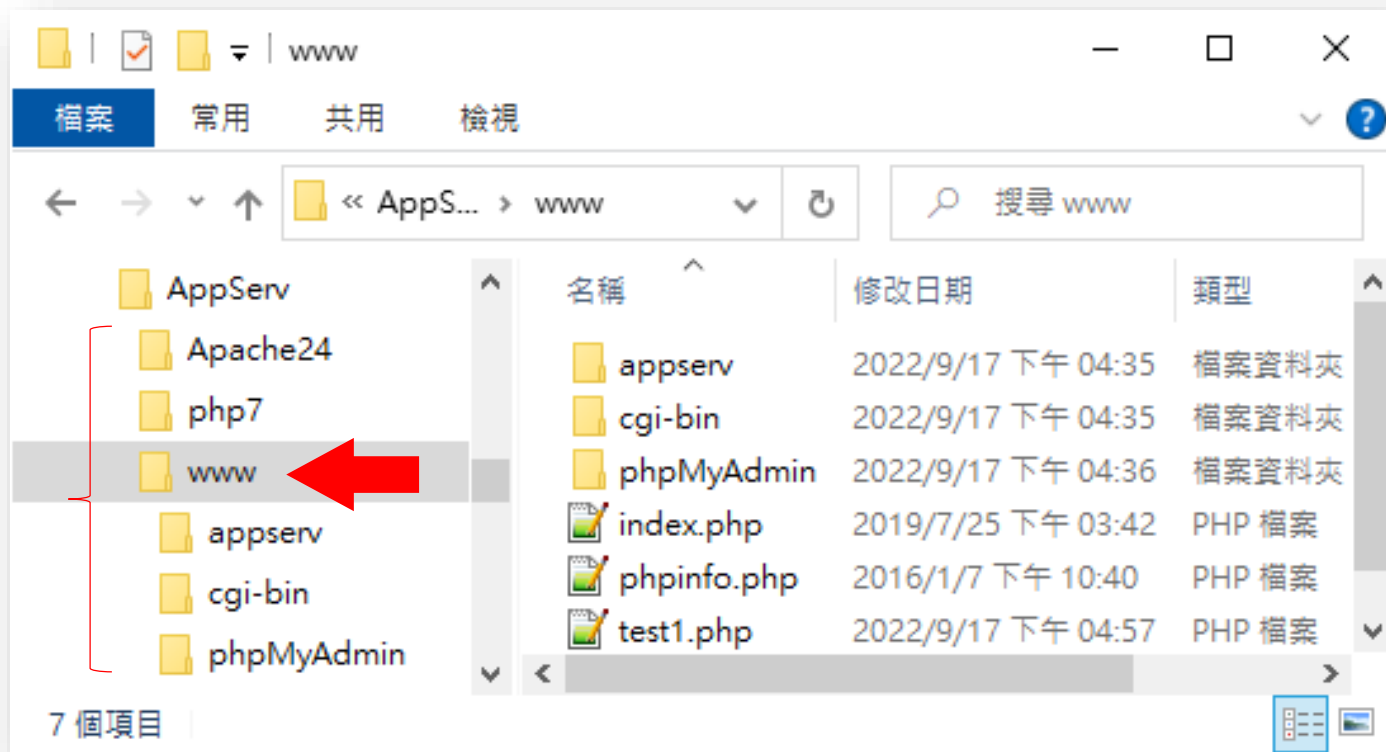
www

檔案 常用 共用 檢視

« AppS... › www

搜尋 www

AppServ
Apache24
php7
www
appserv
cgi-bin
phpMyAdmin

| 名稱 | 修改日期 | 類型 |
|---|---|---|
| appserv | 2022/9/17 下午 04:35 | 檔案資料夾 |
| cgi-bin | 2022/9/17 下午 04:35 | 檔案資料夾 |
| phpMyAdmin | 2022/9/17 下午 04:36 | 檔案資料夾 |
| index.php | 2019/7/25 下午 03:42 | PHP 檔案 |
| phpinfo.php | 2016/1/7 下午 10:40 | PHP 檔案 |
| test1.php | 2022/9/17 下午 04:57 | PHP 檔案 |

7 個項目